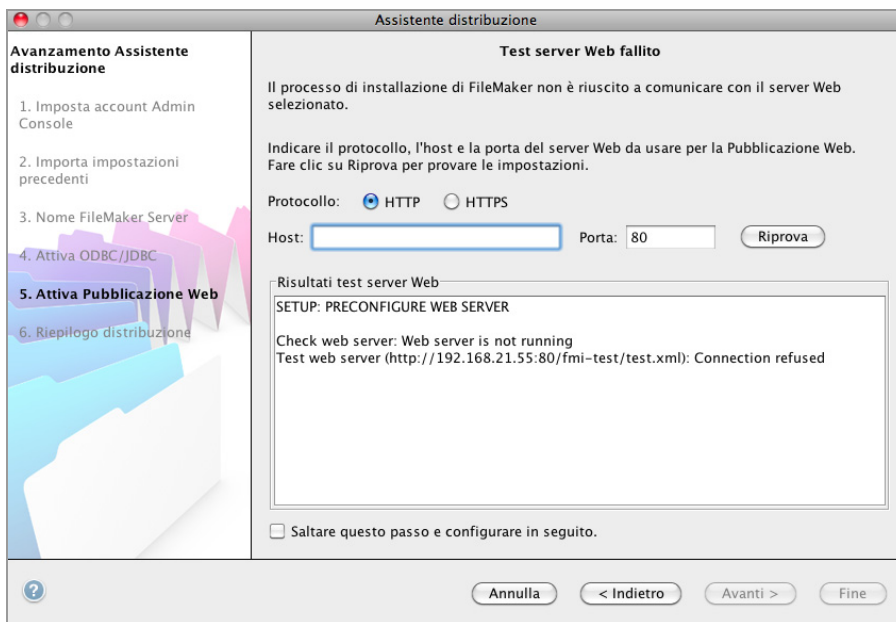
Assistente distribuzione

Avanzamento Assistente distribuzione

1. Imposta account Admin Console

2. Importa impostazioni precedenti

3. Nome FileMaker Server

4. Attiva ODBC/JDBC

5. Attiva Pubblicazione Web

6. Riepilogo distribuzione

Test server Web fallito

Il processo di installazione di FileMaker non è riuscito a comunicare con il server Web selezionato.

Indicare il protocollo, l'host e la porta del server Web da usare per la Pubblicazione Web. Fare clic su Riprova per provare le impostazioni.

Protocollo: HTTP HTTPS

Host: Porta: 80 Riprova

Risultati test server Web

SETUP: PRECONFIGURE WEB SERVER

Check web server: Web server is not running
Test web server (http://192.168.21.55:80/fmi-test/test.xml): Connection refused

Saltare questo passo e configurare in seguito.

Annulla < Indietro Avanti > Fine